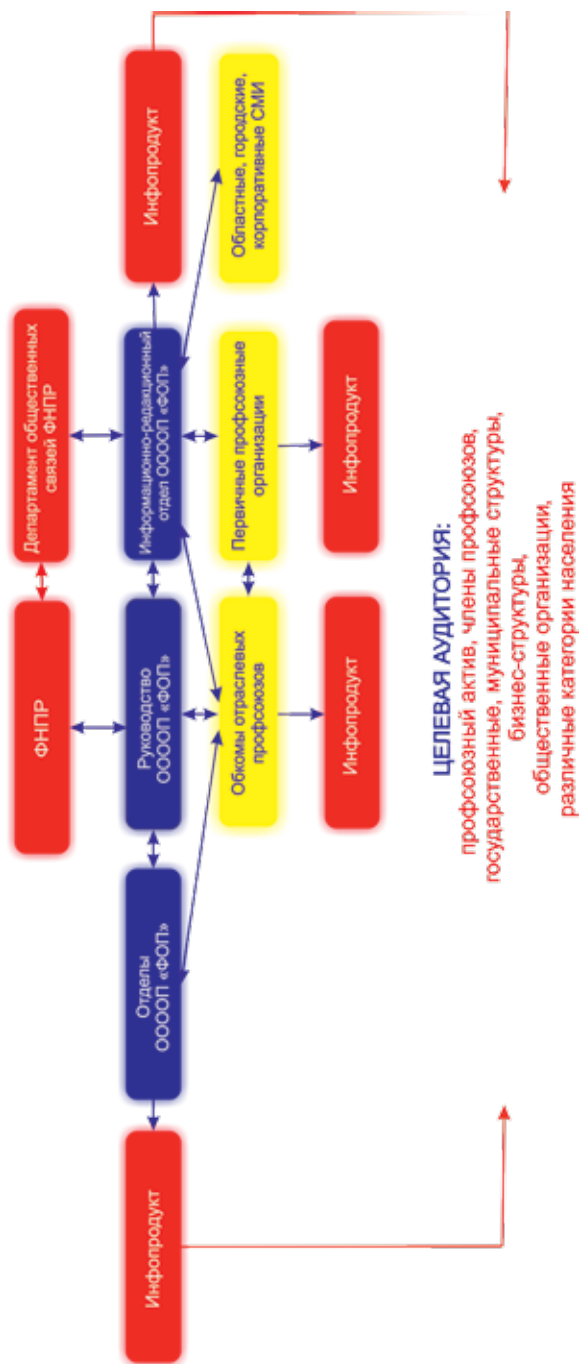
ФНПР

Департамент общественных связей ФНПР

Отделы ОООООП «ФОП»

Руководство ОООООП «ФОП»

Информационно-редакционный отдел ОООООП «ФОП»

Инфопродукт

Инфопродукт

Обкомы отраслевых профсоюзов

Первичные профсоюзные организации

Областные, городские, корпоративные СМИ

Инфопродукт

Инфопродукт

ЦЕЛЕВАЯ АУДИТОРИЯ:
профсоюзный актив, члены профсоюзов,
государственные, муниципальные структуры,
бизнес-структуры,
общественные организации,
различные категории населения